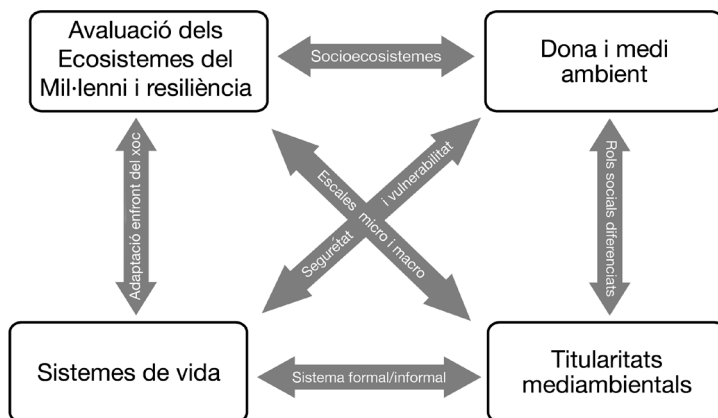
Avaluació dels Ecosistemes del Mil·lenni i resiliència

Socioecosistemes

Dona i medi ambient

Adaptació enfront del xoc

Escales micro i macro

i vulnerabilitat

Seguretat

Rols socials diferenciats

Sistemes de vida

Sistema formal/informal

Titularitats mediambientals